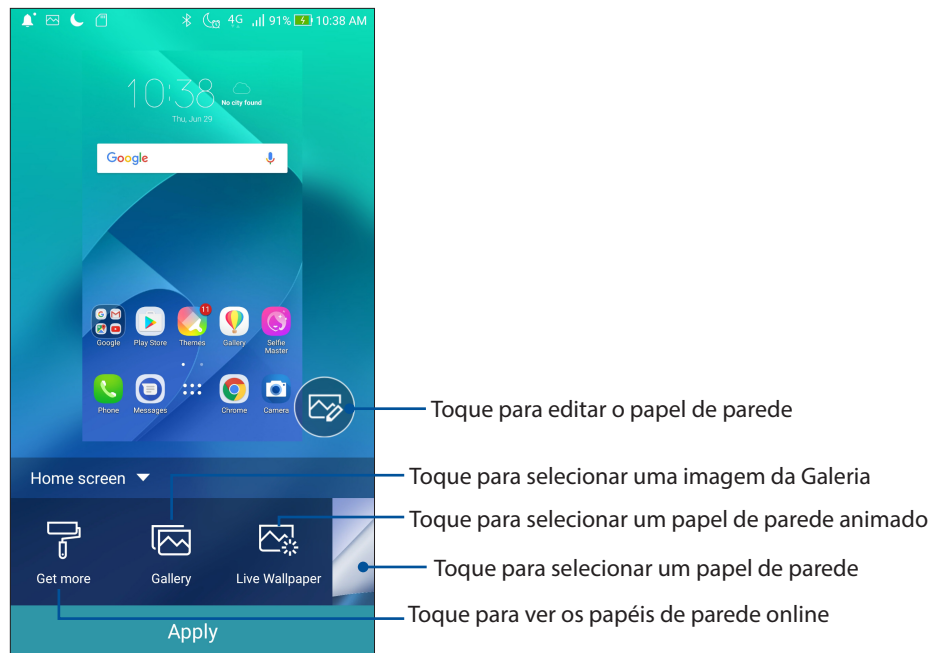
4G 91% 10:38 AM

10:38 No city found
Thu, Jun 29

Google

11
Google Play Store Themes Gallery Selfie Master

Phone Messages Chrome Camera

Toque para editar o papel de parede

Home screen

Toque para selecionar uma imagem da Galeria

Toque para selecionar um papel de parede animado

Get more Gallery Live Wallpaper

Toque para selecionar um papel de parede

Toque para ver os papéis de parede online

Apply